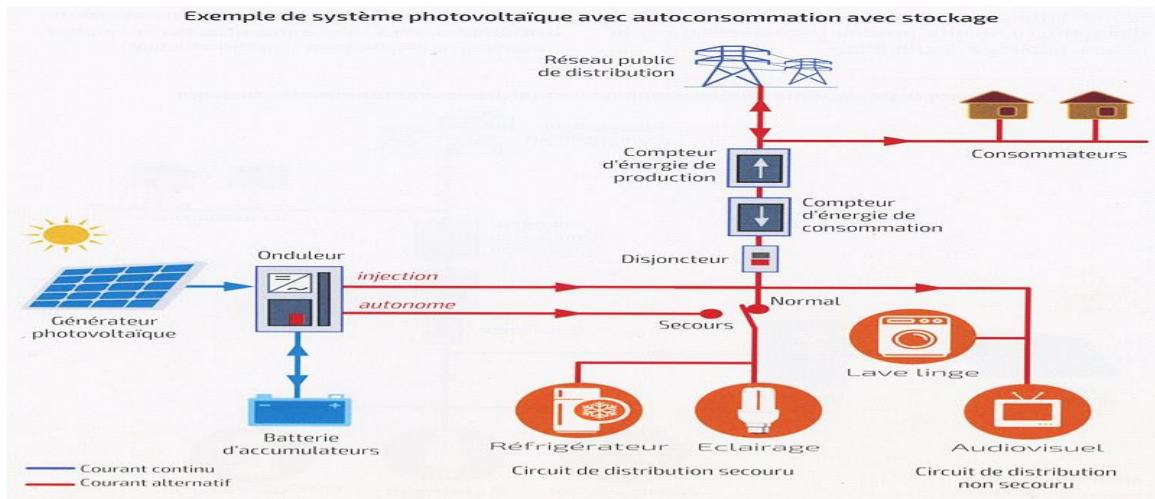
Exemple de système photovoltaïque avec autoconsommation avec stockage

Réseau public de distribution

Consommateurs

Compteur d'énergie de production

Compteur d'énergie de consommation

Disjoncteur

Onduleur

injection

autonome

Normal

Secours

Générateur photovoltaïque

Batterie d'accumulateurs

Lave linge

Réfrigérateur

Eclairage

Audiovisuel

Circuit de distribution secouru

Circuit de distribution non secouru

Courant continu

Courant alternatif